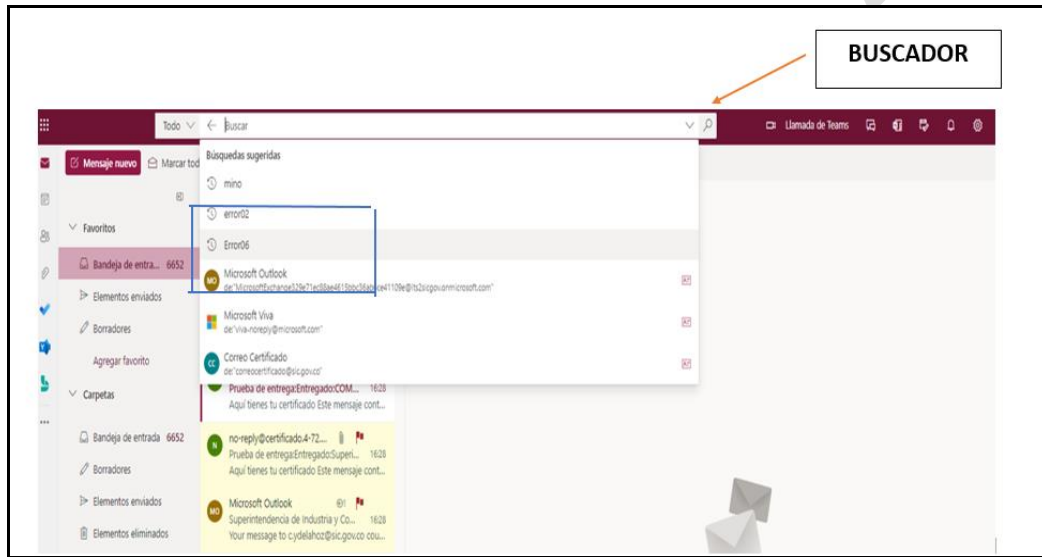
BUSCADOR

Todo Buscar

Llamada de Teams

Mensaje nuevo Marcar tod

Búsquedas sugeridas

mino

error02

Error06

MO Microsoft Outlook
de:"MicrosoftExchange329e71ec88ae4615bbc36ab6ce41109e@its2sicgov.onmicrosoft.com"

Microsoft Viva
de:"viva-noreply@microsoft.com"

CC Correo Certificado
de:"correocertificado@sic.gov.co"

Favoritos

Bandeja de entra... 6652

Elementos enviados

Borradores

Agregar favorito

Carpetas

Bandeja de entrada 6652

Borradores

Elementos enviados

Elementos eliminados

Prueba de entrega:Entregado:COM... 16:28
Aquí tienes tu certificado Este mensaje cont...

N no-reply@certificado.4-72...
Prueba de entrega:Entregado:Superi... 16:28
Aquí tienes tu certificado Este mensaje cont...

MO Microsoft Outlook
Superintendencia de Industria y Co... 16:28
Your message to c.ydelahoz@sic.gov.co cou...